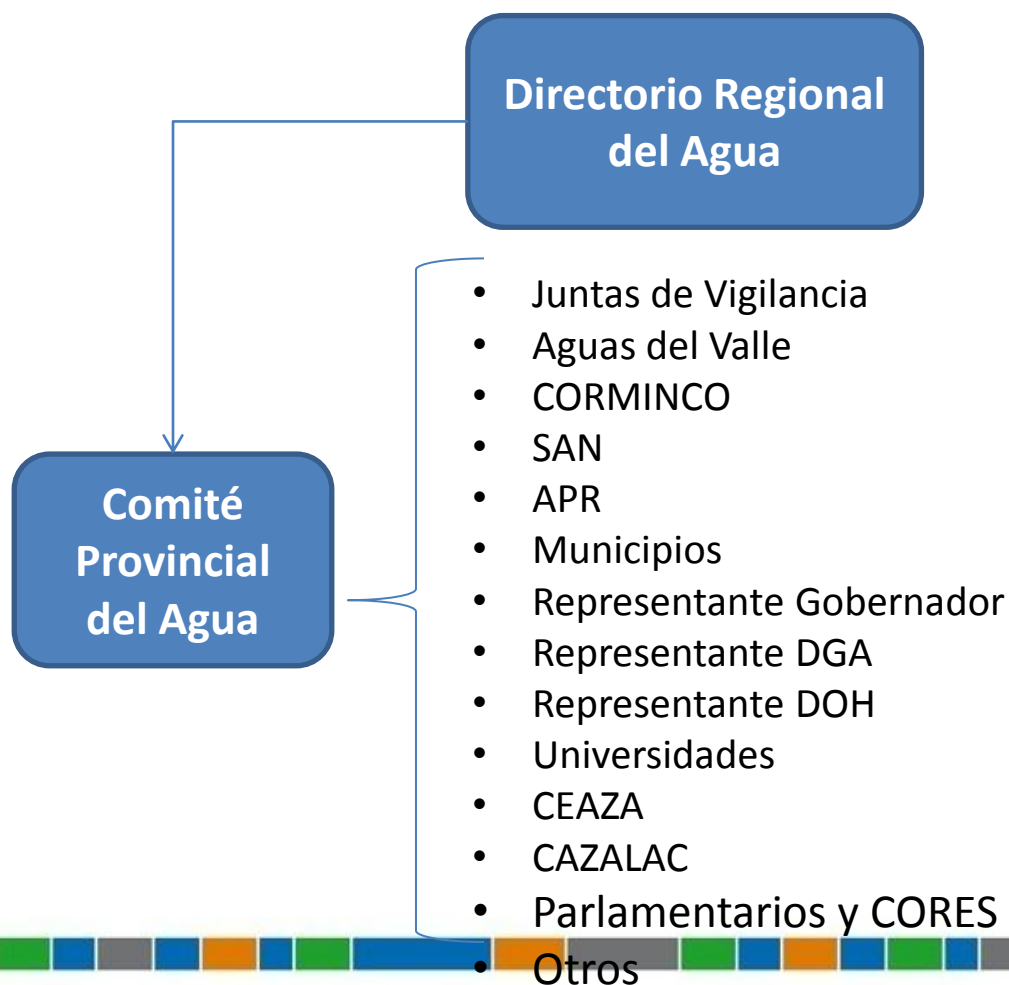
Directorio Regional del Agua

Comité Provincial del Agua

- Juntas de Vigilancia
- Aguas del Valle
- CORMINCO
- SAN
- APR
- Municipios
- Representante Gobernador
- Representante DGA
- Representante DOH
- Universidades
- CEAZA
- CAZALAC
- Parlamentarios y CORES
- Otros